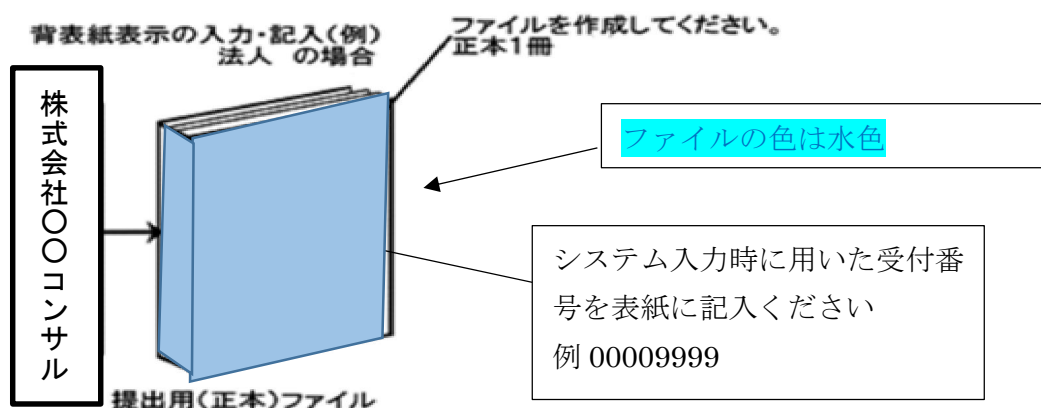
背表紙表示の入力・記入(例)
法人 の場合

ファイルを作成してください。
正本1冊

株式会社〇〇コンサル

ファイルの色は水色

システム入力時に用いた受付番号を表紙に記入ください
例 00009999

提出用(正本)ファイル